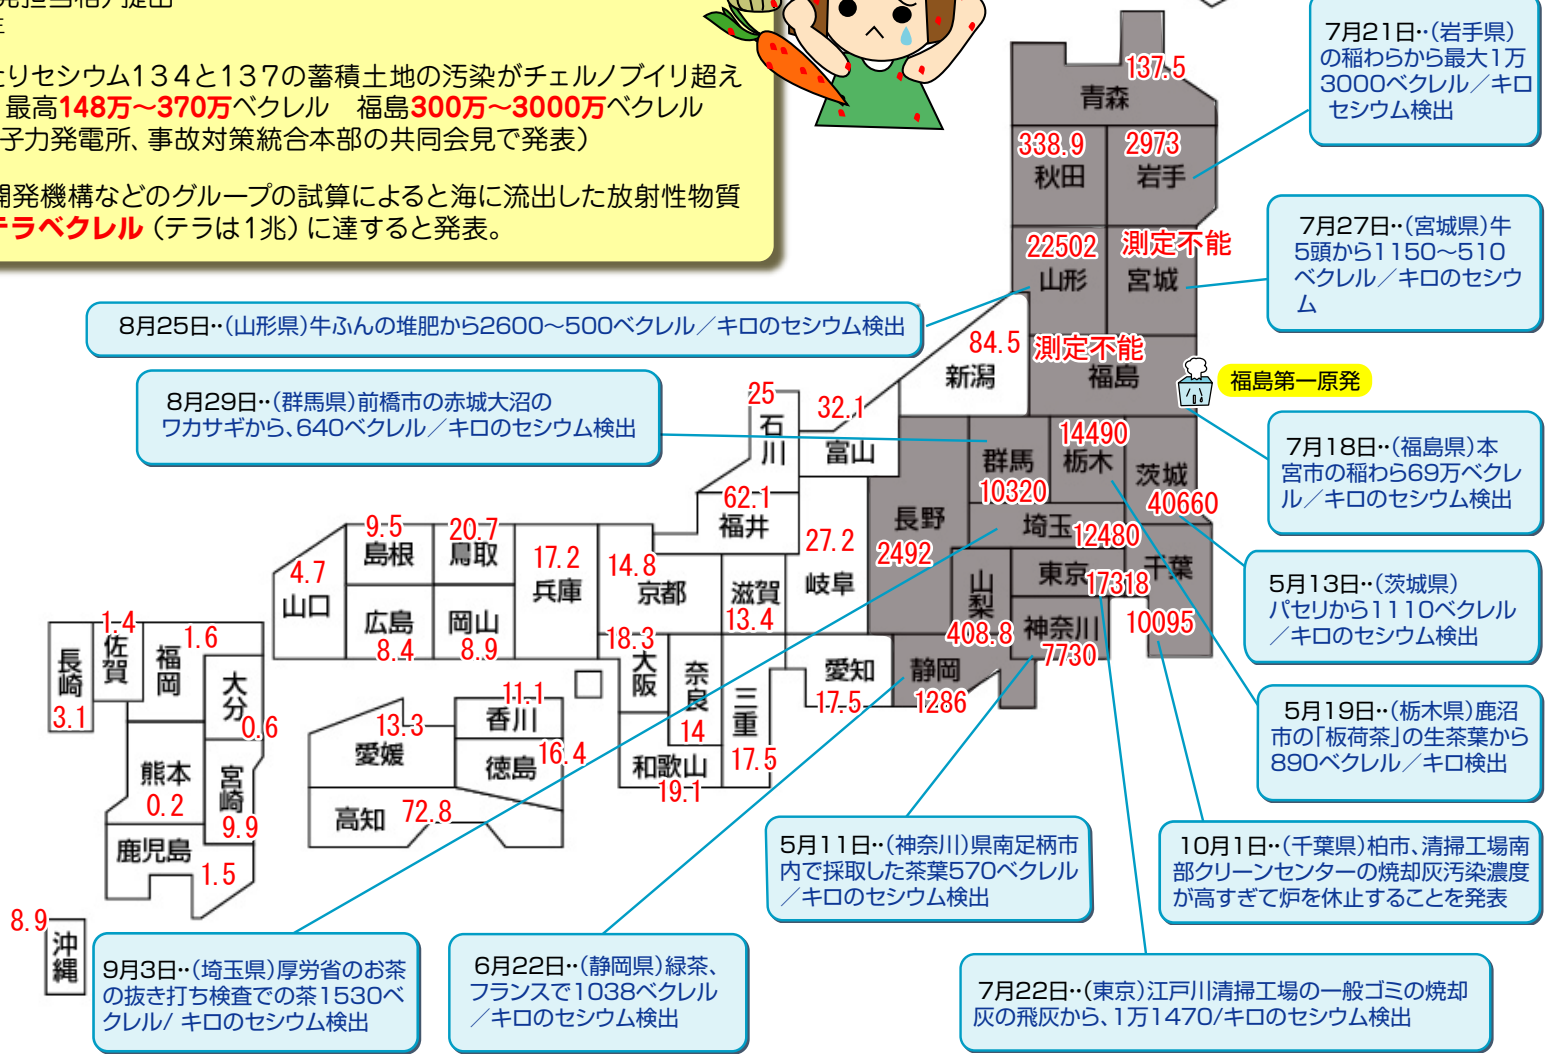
年

セシウム134と137の蓄積土地の汚染がチェルノブイリ超え
最高148万~370万ベクレル　福島300万~3000万ベクレル
子力発電所、事故対策統合本部の共同会見で発表）

開発機構などのグループの試算によると海に流出した放射性物質
テラベクレル（テラは1兆）に達すると発表。

7月21日‥(岩手県)の稲わらから最大1万3000ベクレル／キロセシウム検出

7月27日‥(宮城県)牛5頭から1150~510ベクレル／キロのセシウム

8月25日‥(山形県)牛ふんの堆肥から2600~500ベクレル／キロのセシウム検出

8月29日‥(群馬県)前橋市の赤城大沼のワカサギから、640ベクレル／キロのセシウム検出

福島第一原発

7月18日‥(福島県)本宮市の稲わら69万ベクレル／キロのセシウム検出

5月13日‥(茨城県)パセリから1110ベクレル／キロのセシウム検出

5月19日‥(栃木県)鹿沼市の「板荷茶」の生茶葉から890ベクレル／キロ検出

5月11日‥(神奈川)県南足柄市内で採取した茶葉570ベクレル／キロのセシウム検出

10月1日‥(千葉県)柏市、清掃工場南部クリーンセンターの焼却灰汚染濃度が高すぎて炉を休止することを発表

9月3日‥(埼玉県)厚労省のお茶の抜き打ち検査での茶1530ベクレル/ キロのセシウム検出

6月22日‥(静岡県)緑茶、フランスで1038ベクレル／キロのセシウム検出

7月22日‥(東京)江戸川清掃工場の一般ゴミの焼却灰の飛灰から、1万1470/キロのセシウム検出

青森 137.5
秋田 338.9
岩手 2973
山形 22502
宮城 測定不能
新潟 84.5
福島 測定不能
石川 25
富山 32.1
群馬 10320
栃木 14490
茨城 40660
長野 2492
埼玉 12480
福井 62.1
岐阜 27.2
山梨 408.8
東京 17318
千葉 10095
神奈川 7730
島根 9.5
鳥取 20.7
兵庫 17.2
京都 14.8
滋賀 13.4
山口 4.7
広島 8.4
岡山 8.9
大阪 18.3
奈良 14
三重 17.5
愛知 17.5
静岡 1286
長崎 3.1
佐賀 1.4
福岡 1.6
大分 0.6
香川 11.1
愛媛 13.3
徳島 16.4
和歌山 19.1
熊本 0.2
宮崎 9.9
高知 72.8
鹿児島 1.5
沖縄 8.9